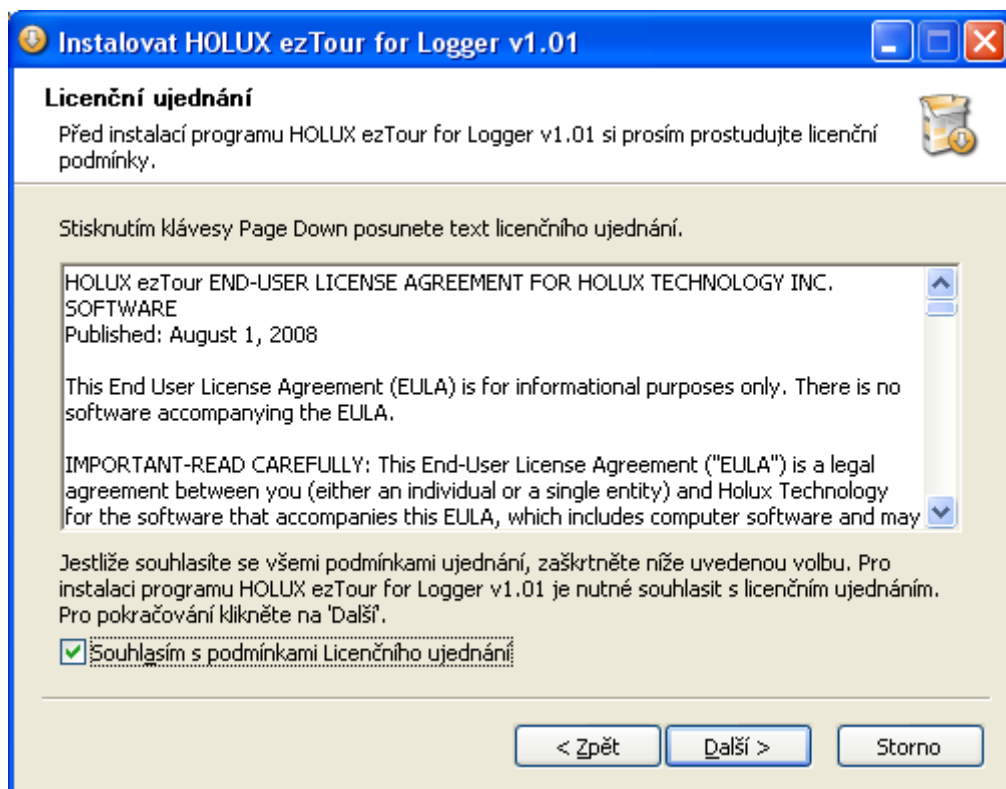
Instalovat HOLUX ezTour for Logger v1.01

Licenční ujednání

Před instalací programu HOLUX ezTour for Logger v1.01 si prosím prostudujte licenční podmínky.

Stisknutím klávesy Page Down posunete text licenčního ujednání.

HOLUX ezTour END-USER LICENSE AGREEMENT FOR HOLUX TECHNOLOGY INC. SOFTWARE
Published: August 1, 2008

This End User License Agreement (EULA) is for informational purposes only. There is no software accompanying the EULA.

IMPORTANT-READ CAREFULLY: This End-User License Agreement ("EULA") is a legal agreement between you (either an individual or a single entity) and Holux Technology for the software that accompanies this EULA, which includes computer software and may

Jestliže souhlasíte se všemi podmínkami ujednání, zaškrtněte níže uvedenou volbu. Pro instalaci programu HOLUX ezTour for Logger v1.01 je nutné souhlasit s licenčním ujednáním. Pro pokračování klikněte na 'Další'.

Souhlasím s podmínkami Licenčního ujednání

< Zpět
Další >
Storno